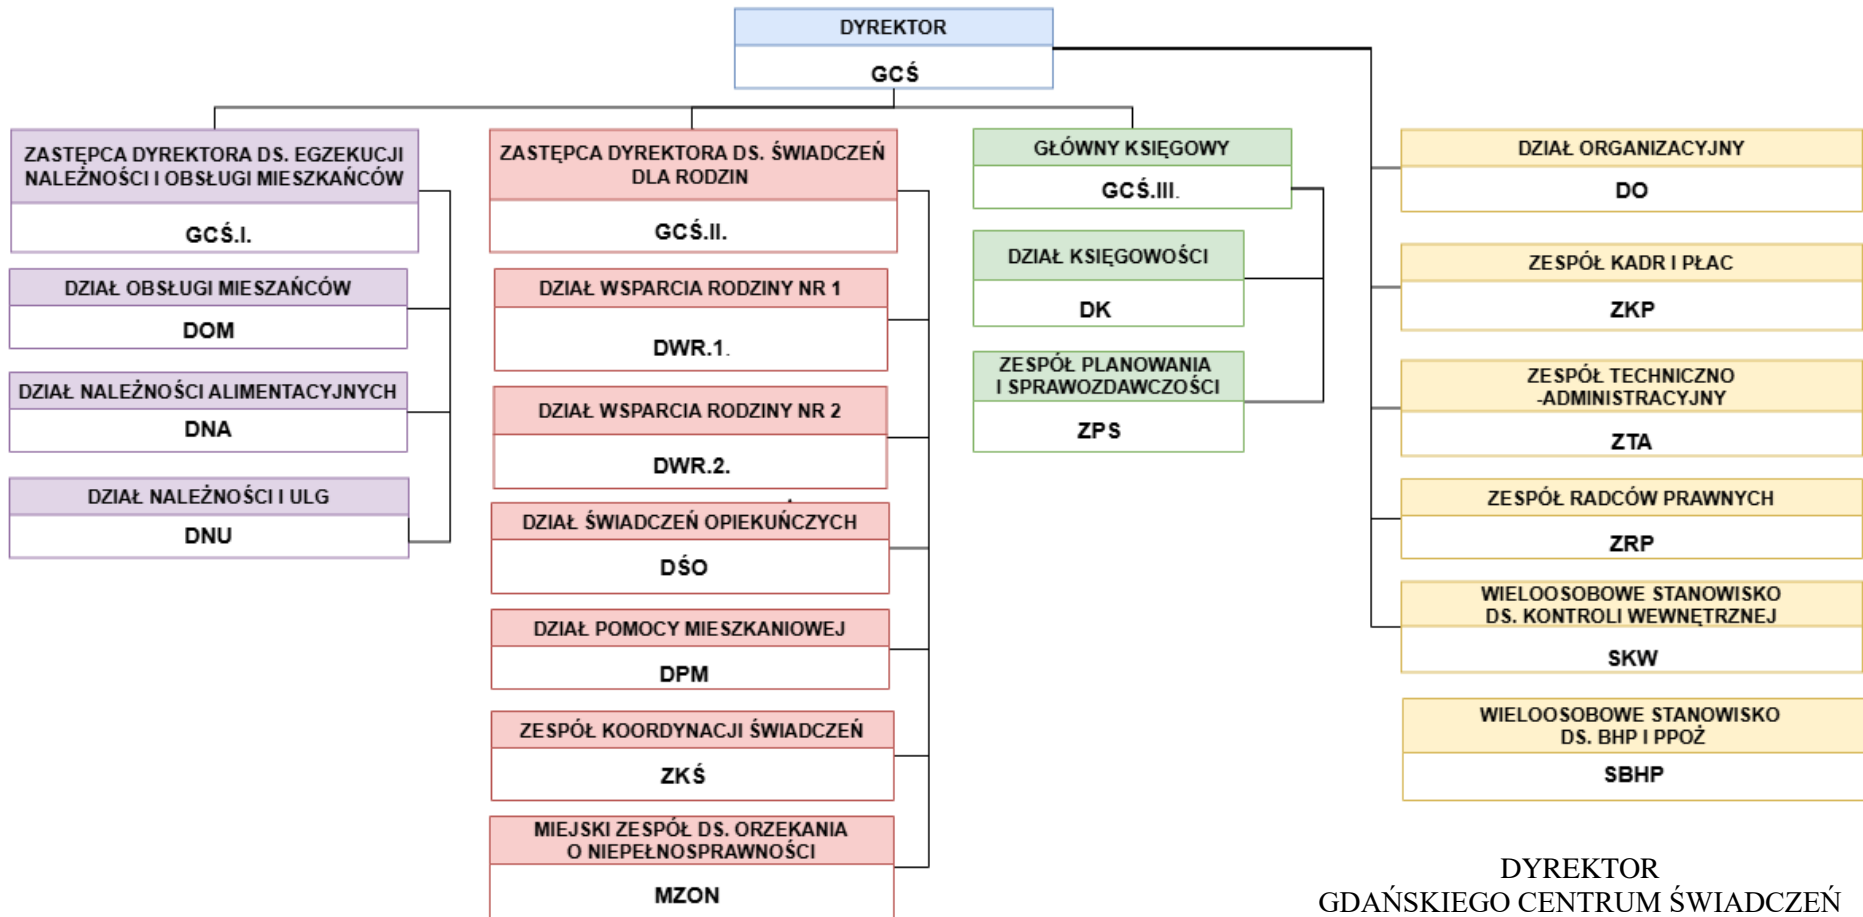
DYREKTOR
GCŚ

ZASTĘPCA DYREKTORA DS. EGZEKUCJI NALEŻNOŚCI I OBSŁUGI MIESZKAŃCÓW
GCŚ.I.

DZIAŁ OBSŁUGI MIESZAŃCÓW
DOM

DZIAŁ NALEŻNOŚCI ALIMENTACYJNYCH
DNA

DZIAŁ NALEŻNOŚCI I ULG
DNU

ZASTĘPCA DYREKTORA DS. ŚWIADCZEŃ DLA RODZIN
GCŚ.II.

DZIAŁ WSPARCIA RODZINY NR 1
DWR.1.

DZIAŁ WSPARCIA RODZINY NR 2
DWR.2.

DZIAŁ ŚWIADCZEŃ OPIEKUŃCZYCH
DŚO

DZIAŁ POMOCY MIESZKANIOWEJ
DPM

ZESPÓŁ KOORDYNACJI ŚWIADCZEŃ
ZKŚ

MIEJSKI ZESPÓŁ DS. ORZEKANIA O NIEPEŁNOSPRAWNOŚCI
MZON

GŁÓWNY KSIĘGOWY
GCŚ.III.

DZIAŁ KSIĘGOWOŚCI
DK

ZESPÓŁ PLANOWANIA I SPRAWOZDAWCZOŚCI
ZPS

DZIAŁ ORGANIZACYJNY
DO

ZESPÓŁ KADR I PŁAC
ZKP

ZESPÓŁ TECHNICZNO -ADMINISTRACYJNY
ZTA

ZESPÓŁ RADCÓW PRAWNYCH
ZRP

WIELOOSOBOWE STANOWISKO DS. KONTROLI WEWNĘTRZNEJ
SKW

WIELOOSOBOWE STANOWISKO DS. BHP I PPOŻ
SBHP

DYREKTOR
GDAŃSKIEGO CENTRUM ŚWIADCZEŃ